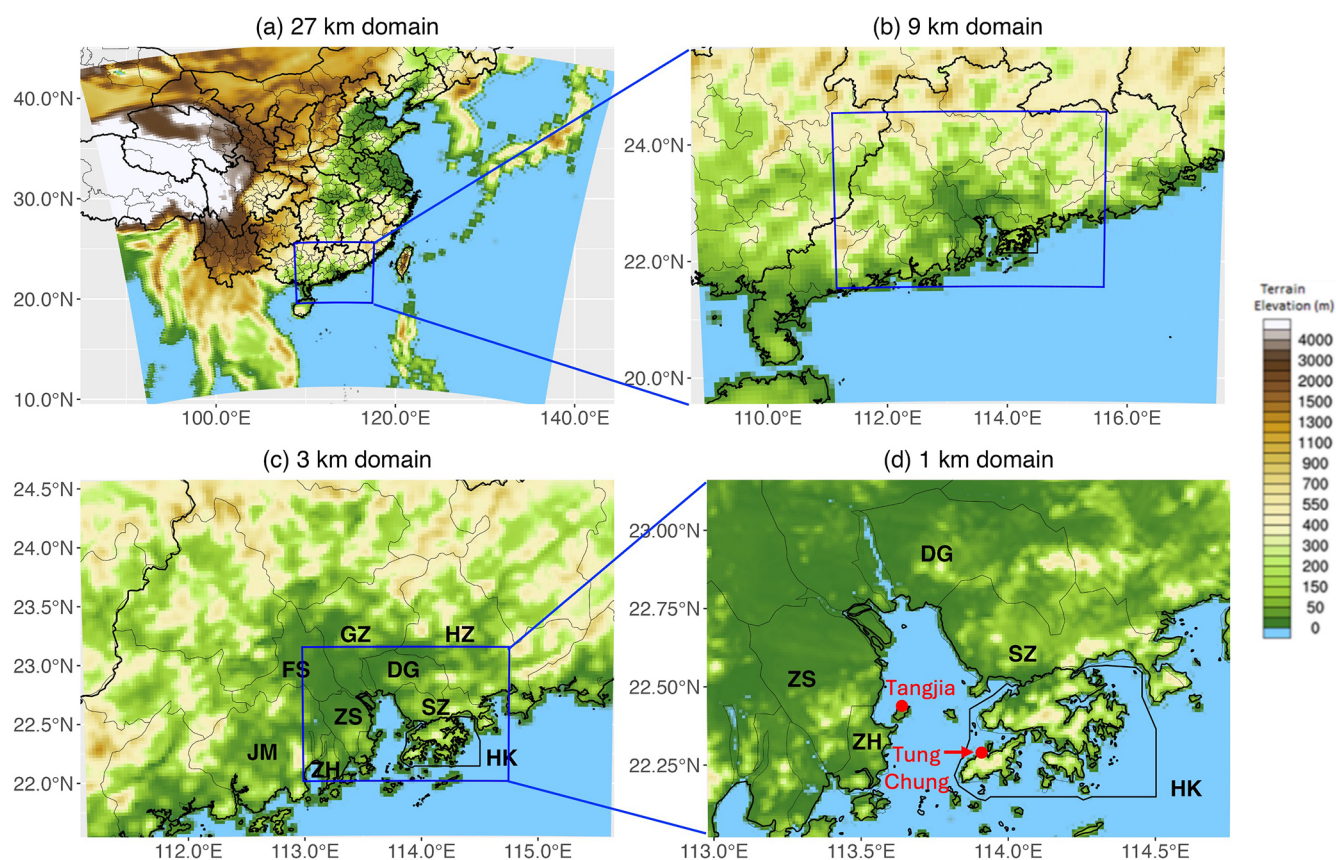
(a) 27 km domain

40.0°N
30.0°N
20.0°N
10.0°N
100.0°E
120.0°E
140.0°E

(b) 9 km domain

24.0°N
22.0°N
20.0°N
110.0°E
112.0°E
114.0°E
116.0°E

Terrain Elevation (m)
4000
3000
2000
1500
1300
1100
900
700
550
400
300
200
150
50
0

(c) 3 km domain

24.5°N
24.0°N
23.5°N
23.0°N
22.5°N
22.0°N
GZ
HZ
FS
DG
ZS
SZ
JM
ZH
HK
112.0°E
113.0°E
114.0°E
115.0°E

(d) 1 km domain

23.00°N
22.75°N
22.50°N
22.25°N
DG
SZ
ZS
Tangjia
ZH
Tung Chung
HK
113.0°E
113.5°E
114.0°E
114.5°E